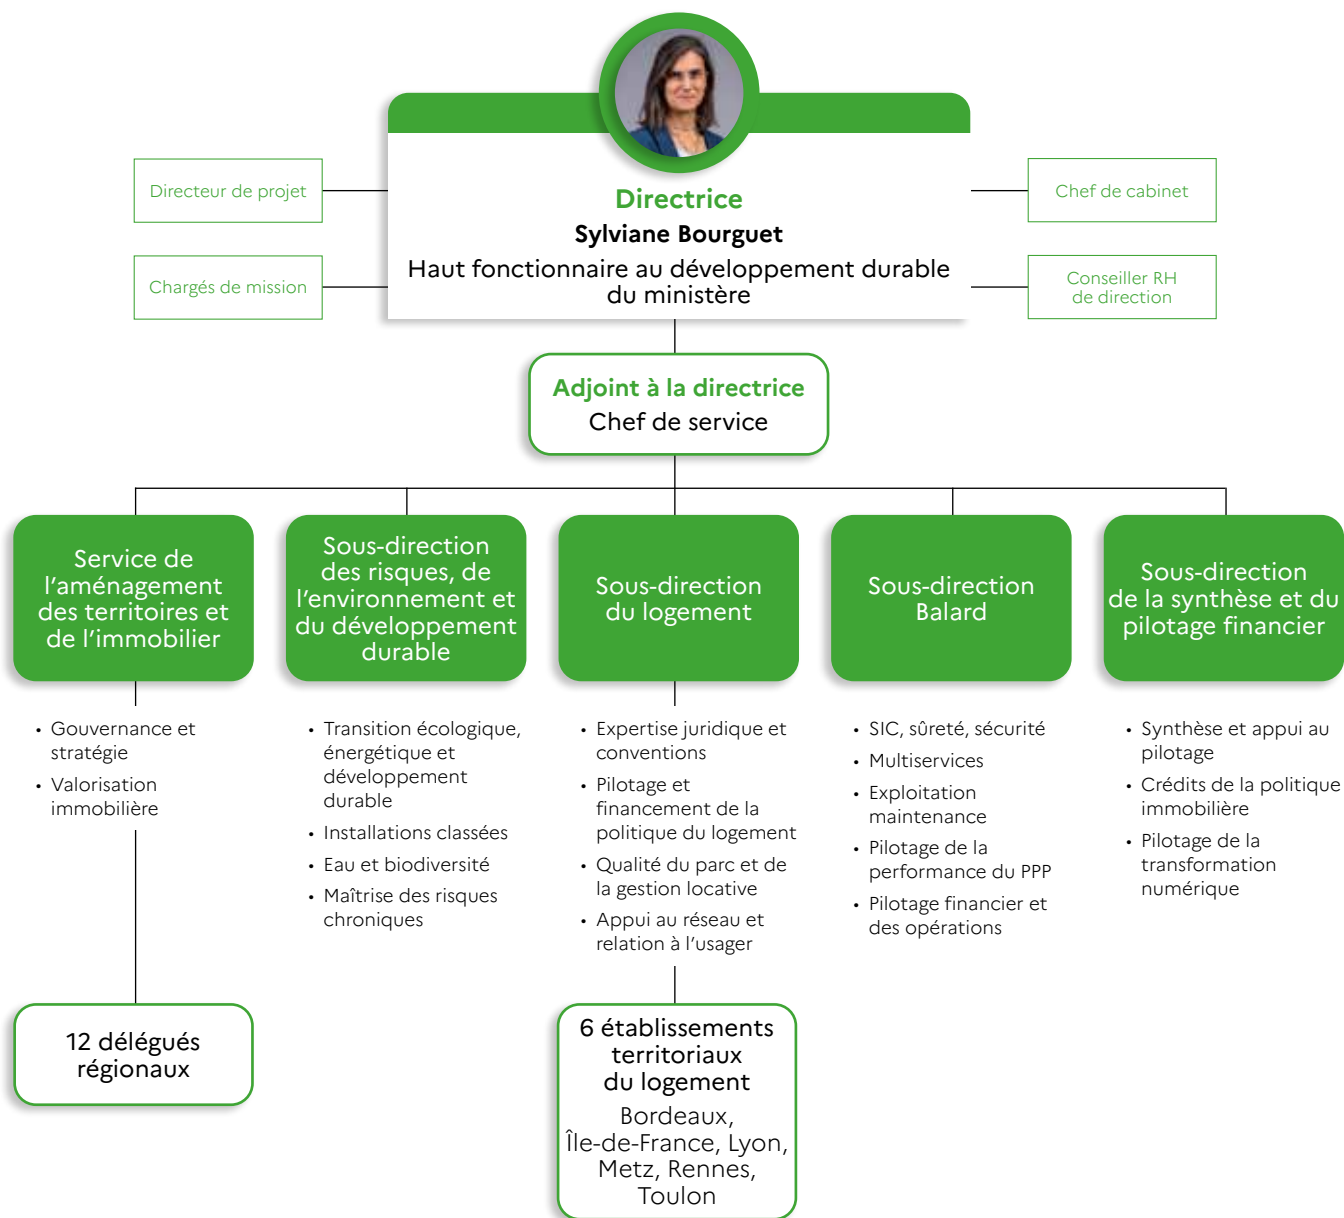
Directeur de projet

Chargés de mission

Directrice
Sylviane Bourguet
Haut fonctionnaire au développement durable du ministère

Chef de cabinet

Conseiller RH de direction

Adjoint à la directrice
Chef de service

Service de l'aménagement des territoires et de l'immobilier

- Gouvernance et stratégie
- Valorisation immobilière

12 délégués régionaux

Sous-direction des risques, de l'environnement et du développement durable

- Transition écologique, énergétique et développement durable
- Installations classées
- Eau et biodiversité
- Maîtrise des risques chroniques

Sous-direction du logement

- Expertise juridique et conventions
- Pilotage et financement de la politique du logement
- Qualité du parc et de la gestion locative
- Appui au réseau et relation à l'usager

6 établissements territoriaux du logement
Bordeaux, Île-de-France, Lyon, Metz, Rennes, Toulon

Sous-direction Balard

- SIC, sûreté, sécurité
- Multiservices
- Exploitation maintenance
- Pilotage de la performance du PPP
- Pilotage financier et des opérations

Sous-direction de la synthèse et du pilotage financier

- Synthèse et appui au pilotage
- Crédits de la politique immobilière
- Pilotage de la transformation numérique